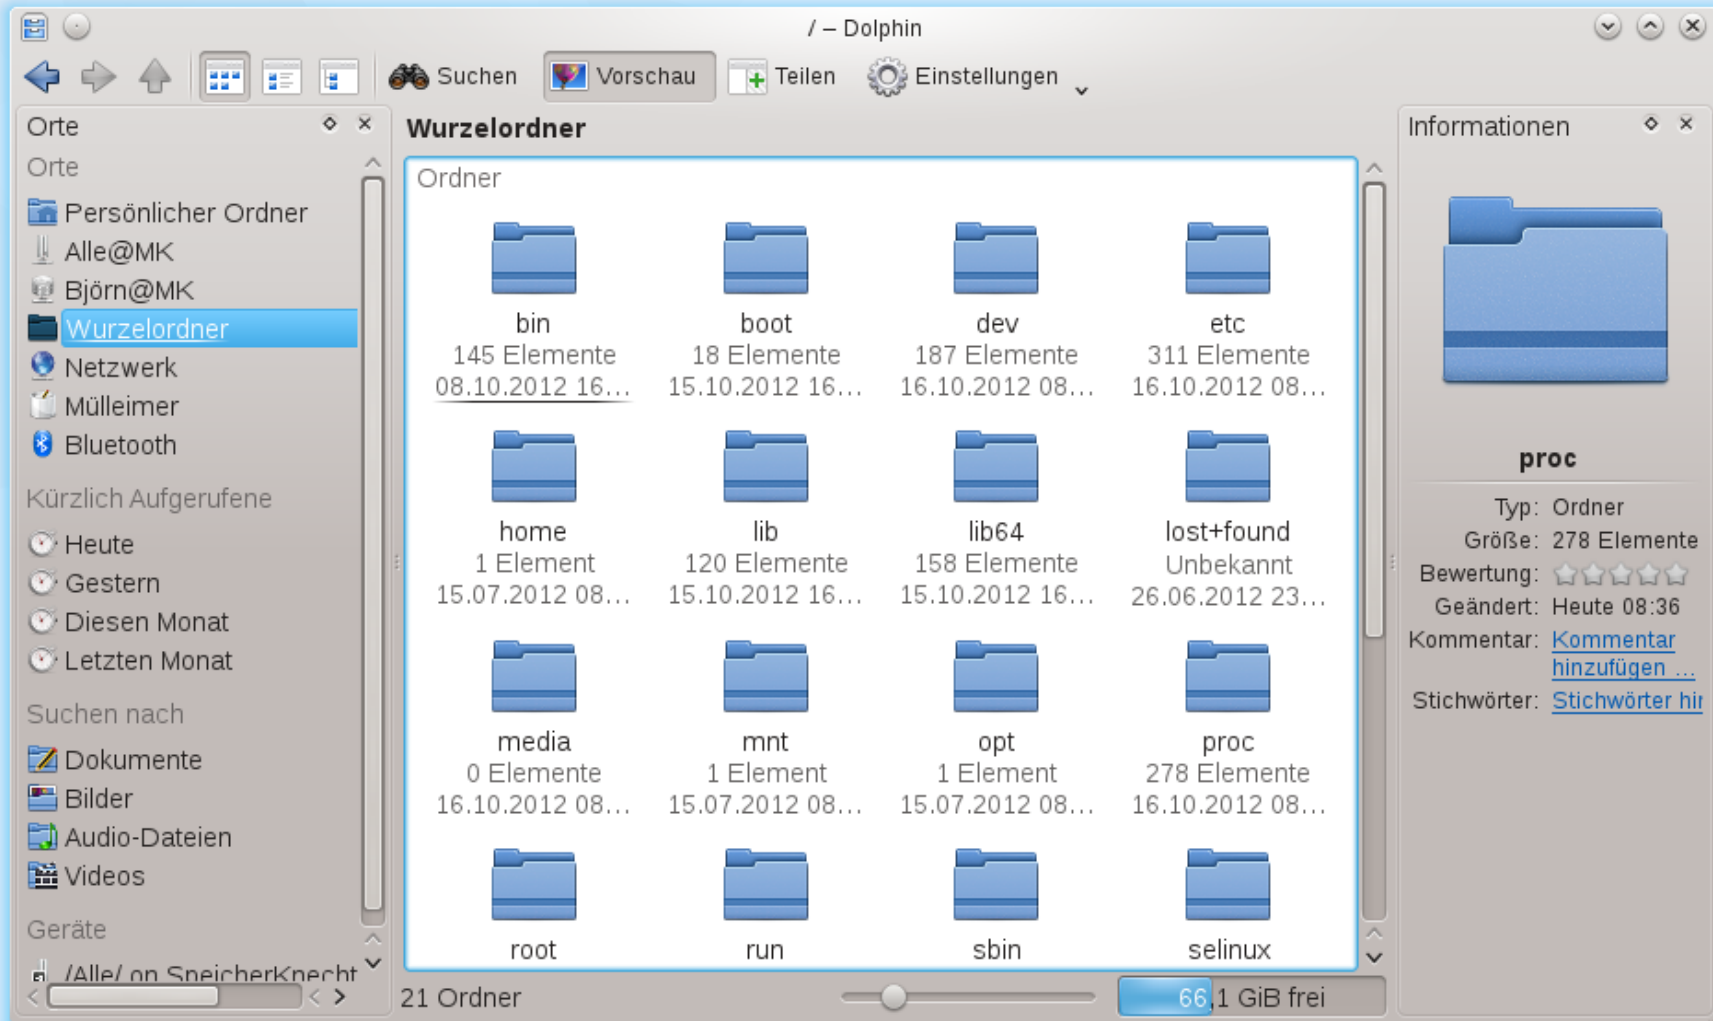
/ – Dolphin

Suchen Vorschau Teilen Einstellungen

Orte

Orte
Persönlicher Ordner
Alle@MK
Björn@MK
Wurzelordner
Netzwerk
Mülleimer
Bluetooth

Kürzlich Aufgerufene
Heute
Gestern
Diesen Monat
Letzten Monat

Suchen nach
Dokumente
Bilder
Audio-Dateien
Videos

Geräte
/Alle/ on SpeicherKnecht

Wurzelordner

Ordner

bin
145 Elemente
08.10.2012 16...

boot
18 Elemente
15.10.2012 16...

dev
187 Elemente
16.10.2012 08...

etc
311 Elemente
16.10.2012 08...

home
1 Element
15.07.2012 08...

lib
120 Elemente
15.10.2012 16...

lib64
158 Elemente
15.10.2012 16...

lost+found
Unbekannt
26.06.2012 23...

media
0 Elemente
16.10.2012 08...

mnt
1 Element
15.07.2012 08...

opt
1 Element
15.07.2012 08...

proc
278 Elemente
16.10.2012 08...

root

run

sbin

selinux

21 Ordner

66,1 GiB frei

Informationen

proc

Typ: Ordner
Größe: 278 Elemente
Bewertung:
Geändert: Heute 08:36
Kommentar: Kommentar hinzufügen ...
Stichwörter: Stichwörter hir